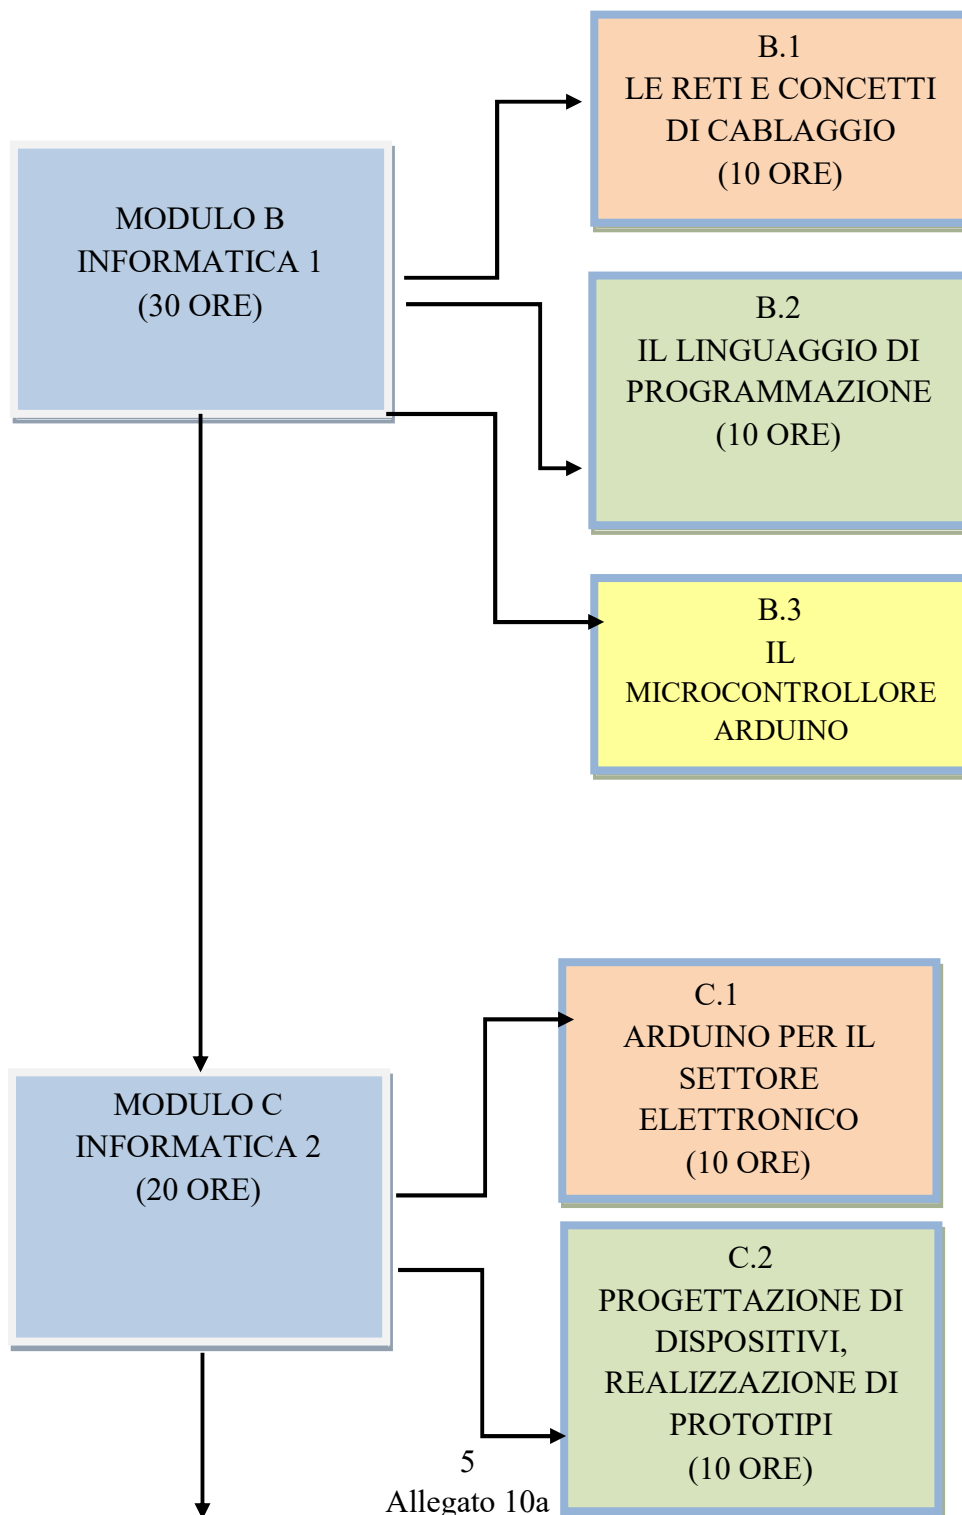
B.1
LE RETI E CONCETTI DI CABLAGGIO
(10 ORE)

MODULO B
INFORMATICA 1
(30 ORE)

B.2
IL LINGUAGGIO DI PROGRAMMAZIONE
(10 ORE)

B.3
IL
MICROCONTROLLORE
ARDUINO

C.1
ARDUINO PER IL SETTORE ELETTRONICO
(10 ORE)

MODULO C
INFORMATICA 2
(20 ORE)

C.2
PROGETTAZIONE DI DISPOSITIVI, REALIZZAZIONE DI PROTOTIPI
(10 ORE)

5
Allegato 10a